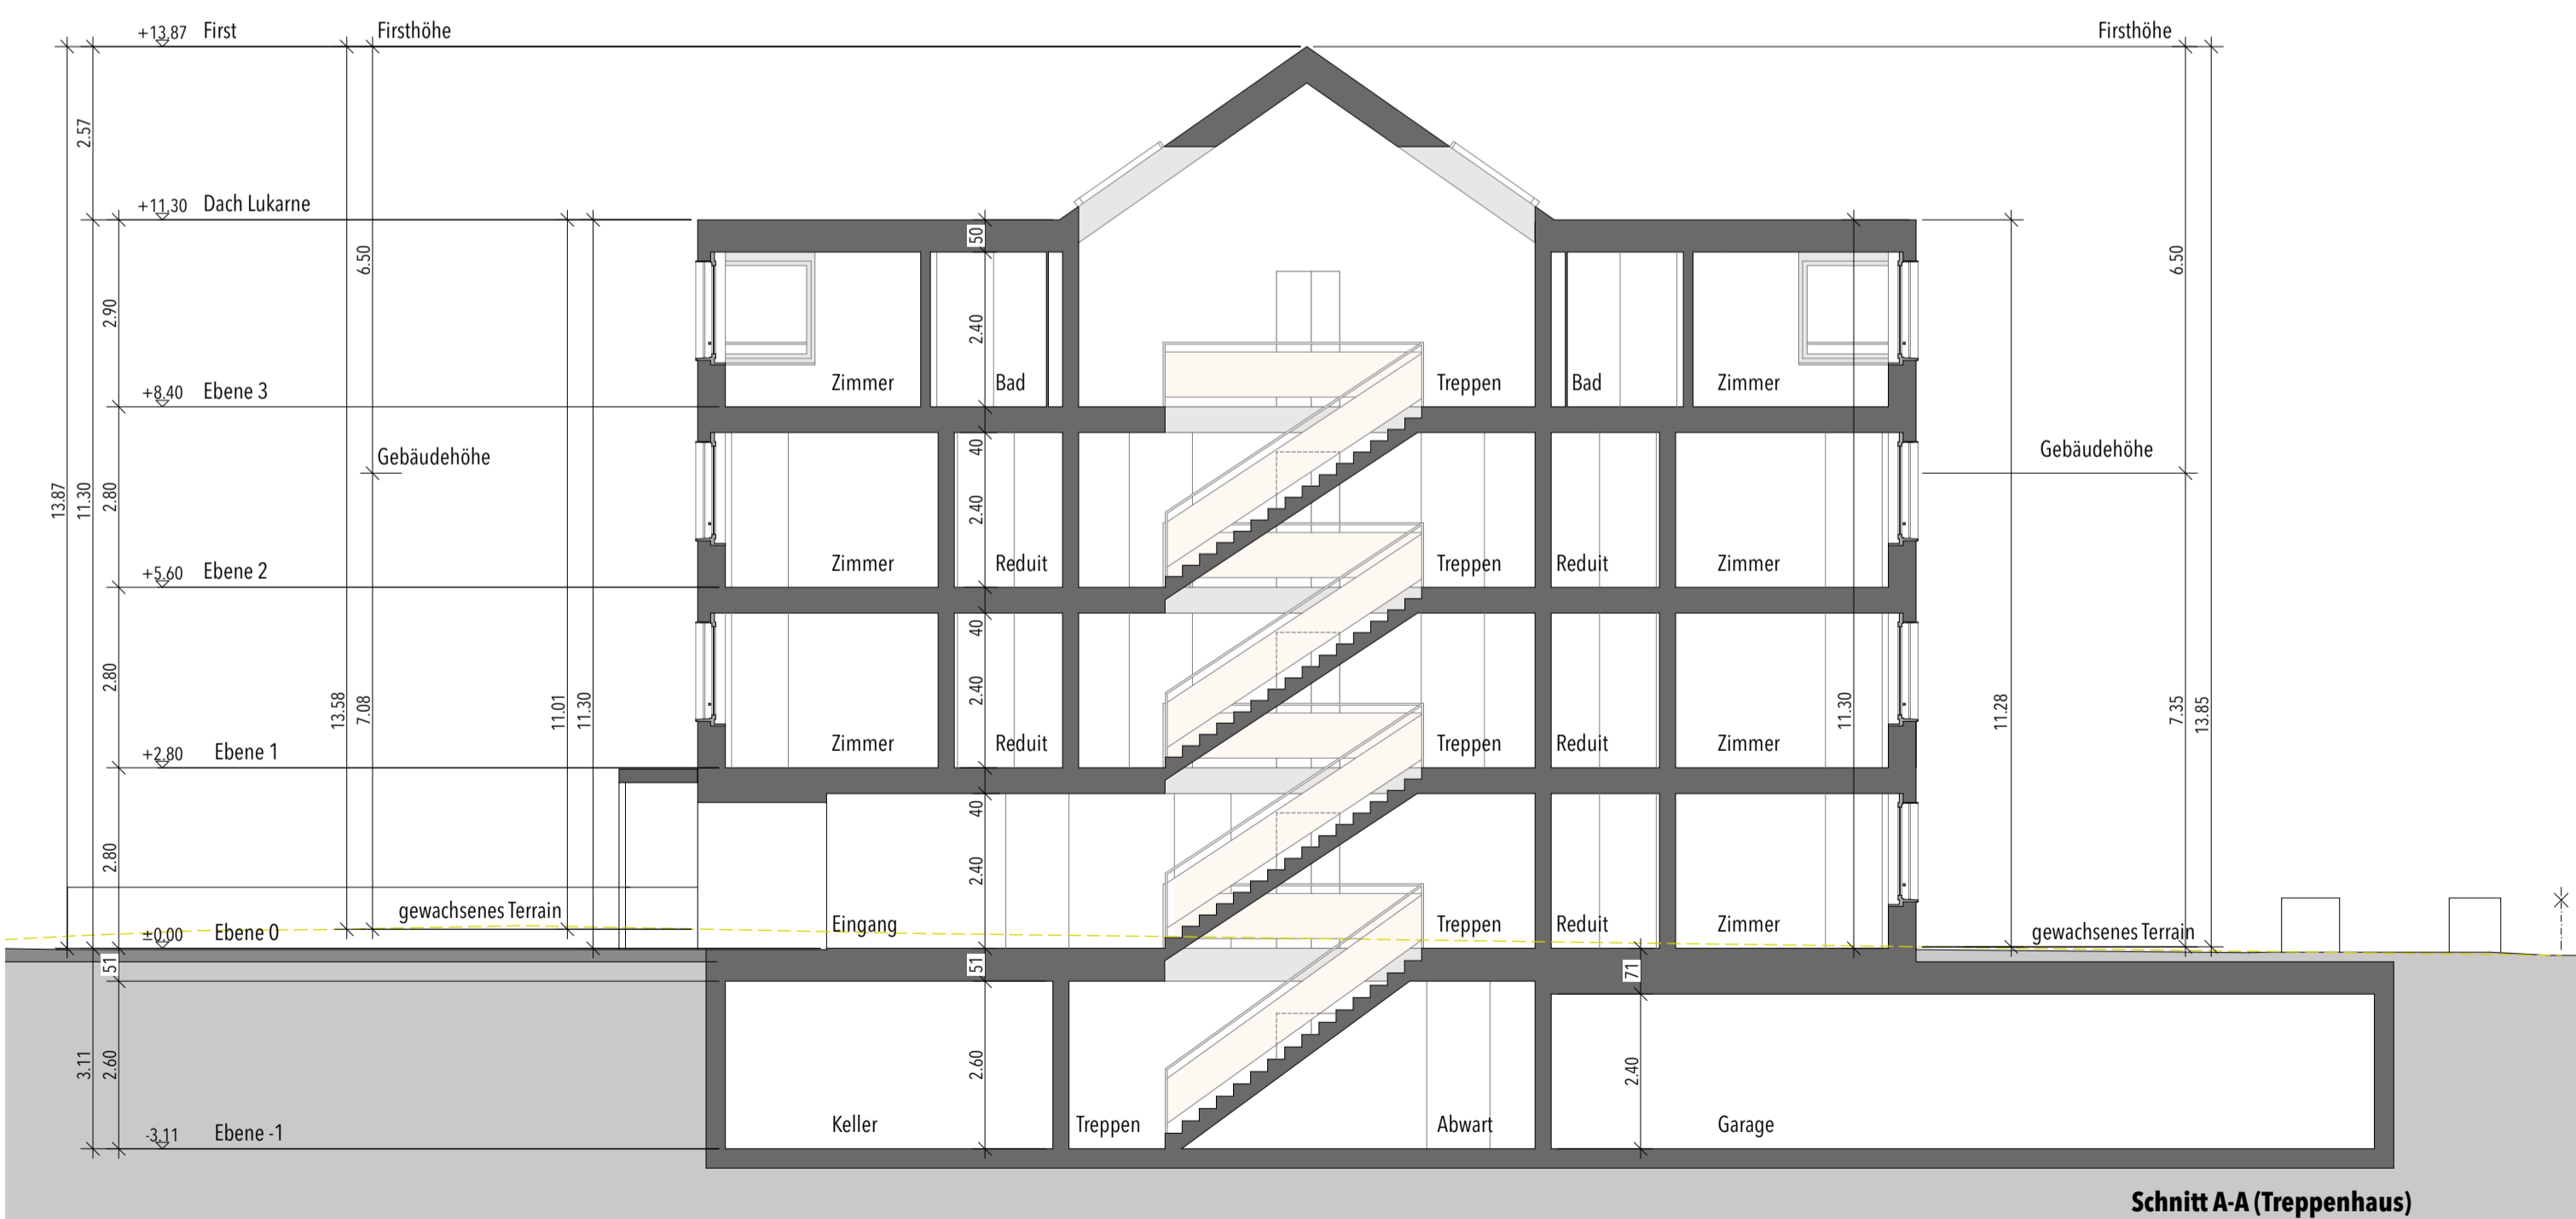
+13.87 First
Firsthöhe
Firsthöhe
2.57
+11.30 Dach Lukarne
6.50
6.50
2.90
50
2.40
Zimmer
Bad
Treppen
Bad
Zimmer
+8.40 Ebene 3
Gebäudehöhe
Gebäudehöhe
13.87
11.30
2.80
40
2.40
Zimmer
Reduit
Treppen
Reduit
Zimmer
+5.60 Ebene 2
2.80
40
2.40
13.58
7.08
11.01
11.30
11.30
11.28
7.35
13.85
Zimmer
Reduit
Treppen
Reduit
Zimmer
+2.80 Ebene 1
2.80
40
2.40
Eingang
Treppen
Reduit
Zimmer
gewachsenes Terrain
±0.00 Ebene 0
gewachsenes Terrain
51
51
71
3.11
2.60
2.60
2.40
Keller
Treppen
Abwart
Garage
-3.11 Ebene -1
Schnitt A-A (Treppenhaus)